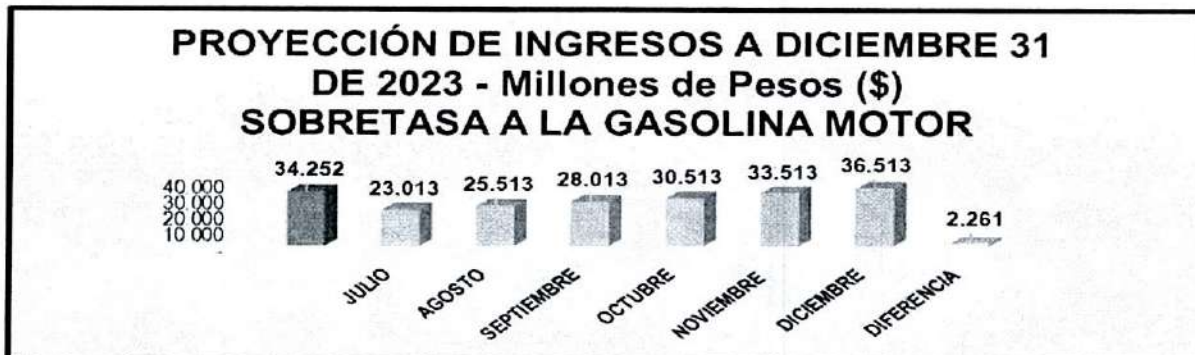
PROYECCIÓN DE INGRESOS A DICIEMBRE 31 DE 2023 - Millones de Pesos ($)
SOBRETASA A LA GASOLINA MOTOR

40 000
30 000
20 000
10 000

34.252
23.013
25.513
28.013
30.513
33.513
36.513
2.261

JULIO
AGOSTO
SEPTIEMBRE
OCTUBRE
NOVIEMBRE
DICIEMBRE
DIFERENCIA